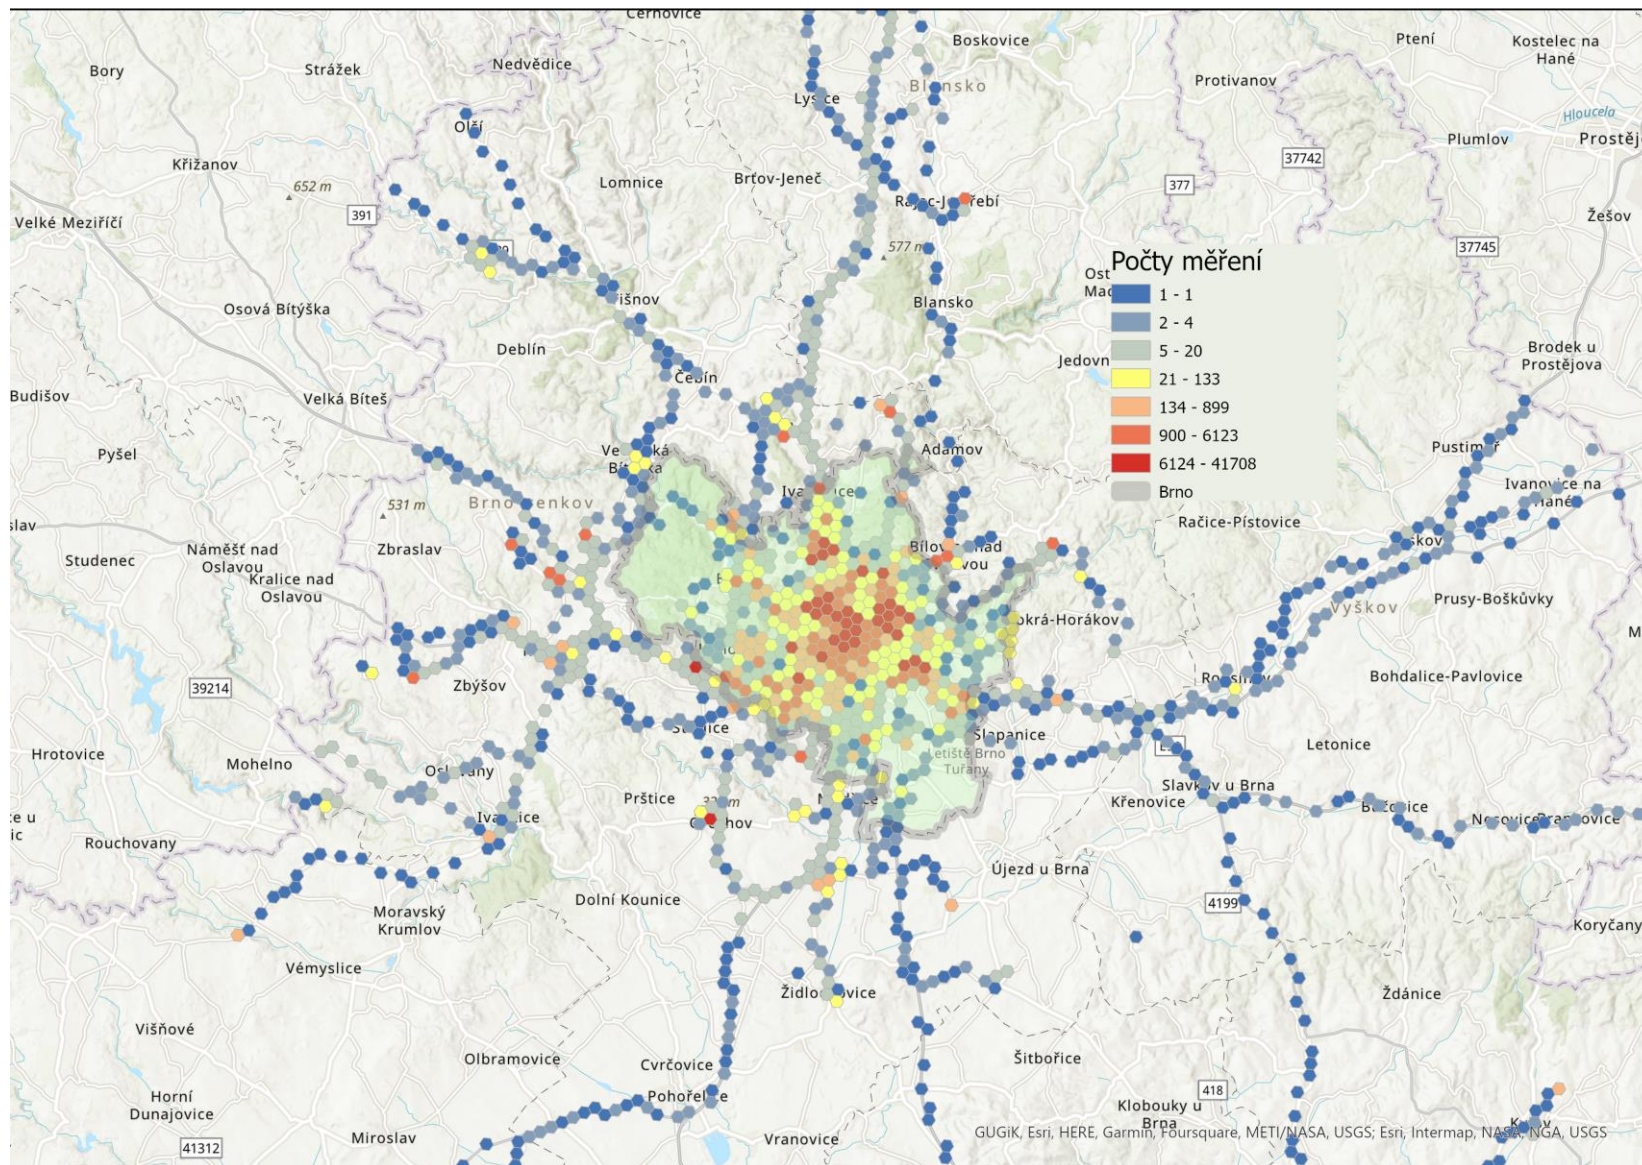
Černovice
Boskovice
Ptení
Kostelec na Hané
Bory
Strážek
Nedvědice
Protivanov
Ly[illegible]ce
Bl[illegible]nsko
Hloucela
Plumlov
Prostěj
Olší
Křižanov
37742
Lomnice
Brtov-Jeneč
652 m
377
391
Ra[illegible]c-J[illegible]řebí
Žešov
Velké Meziříčí
577 m
37745
Počty měření
Ost
Mad
1 - 1
2 - 4
5 - 20
21 - 133
134 - 899
900 - 6123
6124 - 41708
Brno
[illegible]išnov
Osová Bítýška
Blansko
Deblín
Jedovn
Brodek u Prostějova
Čebín
Budišov
Velká Bíteš
Pyšel
Ve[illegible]ká Bí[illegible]ka
Adamov
Pustim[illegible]
Iva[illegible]ce
Ivanovice na Hané
531 m
Brno-venkov
Račice-Pístovice
slav
Studenec
Náměšť nad Oslavou
Zbraslav
Bílov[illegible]nad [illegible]vou
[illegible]kov
Kralice nad Oslavou
Vyškov
Prusy-Boškůvky
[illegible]okrá-Horákov
M
39214
Zbýšov
Ro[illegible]
Bohdalice-Pavlovice
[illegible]ice
Šlapanice
Letiště Brno Tuřany
Hrotovice
Mohelno
O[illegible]any
Letonice
Slavk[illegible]v u Brna
Prštice
Křenovice
B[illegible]ice
N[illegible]ovice
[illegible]e u
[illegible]ic
Iva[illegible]ice
C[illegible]hov
Rouchovany
Újezd u Brna
Dolní Kounice
4199
Moravský Krumlov
Koryčany
Vémyslice
Židlo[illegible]vice
Ždánice
Višňové
Olbramovice
Cvrčovice
Šitbořice
Horní Dunajovice
Pohořel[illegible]e
418
Klobouky u Brna
41312
Miroslav
Vranovice
GUGiK, Esri, HERE, Garmin, Foursquare, METI/NASA, USGS; Esri, Intermap, NASA, NGA, USGS